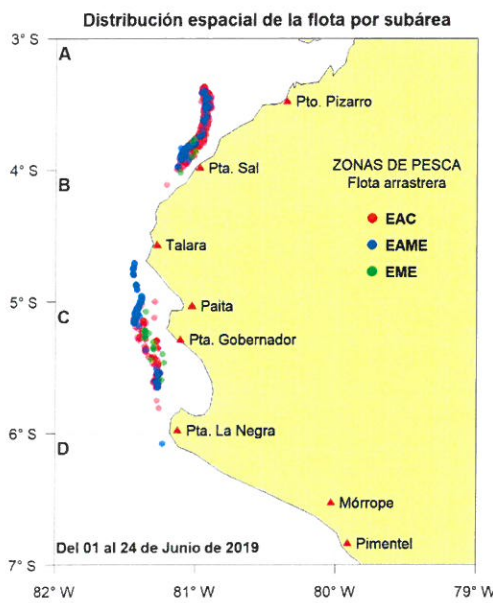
Distribución espacial de la flota por subárea

3° S
A
Pto. Pizarro
4° S
B
Pta. Sal
ZONAS DE PESCA
Flota arrastrera
EAC
EAME
EME
Talara
5° S
C
Paita
Pta. Gobernador
6° S
D
Pta. La Negra
Mórrope
Pimentel
Del 01 al 24 de Junio de 2019
7° S
82° W
81° W
80° W
79° W